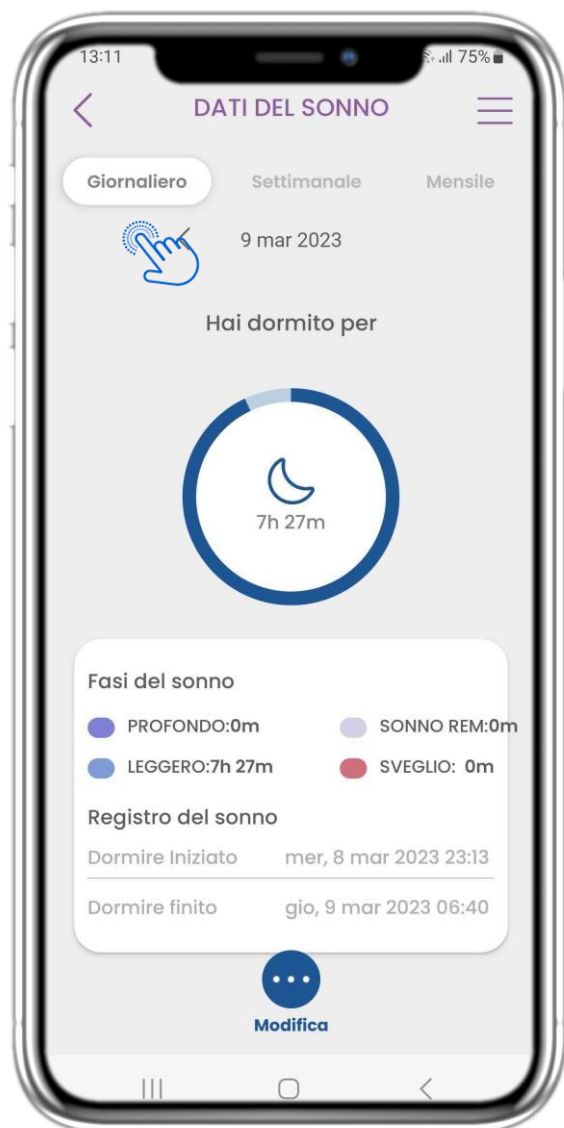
13:11

75%

DATI DEL SONNO

Giornaliero

Settimanale

Mensile

9 mar 2023

Hai dormito per

7h 27m

Fasi del sonno

PROFONDO:0m

SONNO REM:0m

LEGGERO:7h 27m

SVEGLIO: 0m

Registro del sonno

Dormire Iniziato mer, 8 mar 2023 23:13

Dormire finito gio, 9 mar 2023 06:40

Modifica